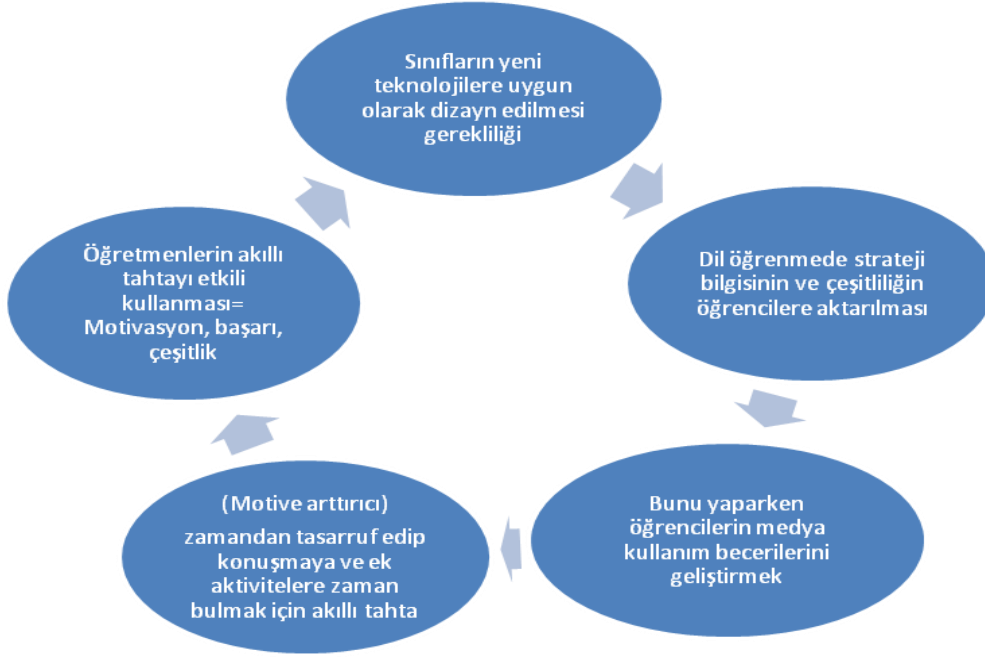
Sınıfların yeni teknolojilere uygun olarak dizayn edilmesi gerekliliği

Dil öğrenmede strateji bilgisinin ve çeşitliliğin öğrencilere aktarılması

Bunu yaparken öğrencilerin medya kullanım becerilerini geliştirmek

(Motive arttırıcı)
zamandan tasarruf edip konuşmaya ve ek aktivitelere zaman bulmak için akıllı tahta

Öğretmenlerin akıllı tahtayı etkili kullanması= Motivasyon, başarı, çeşitlik